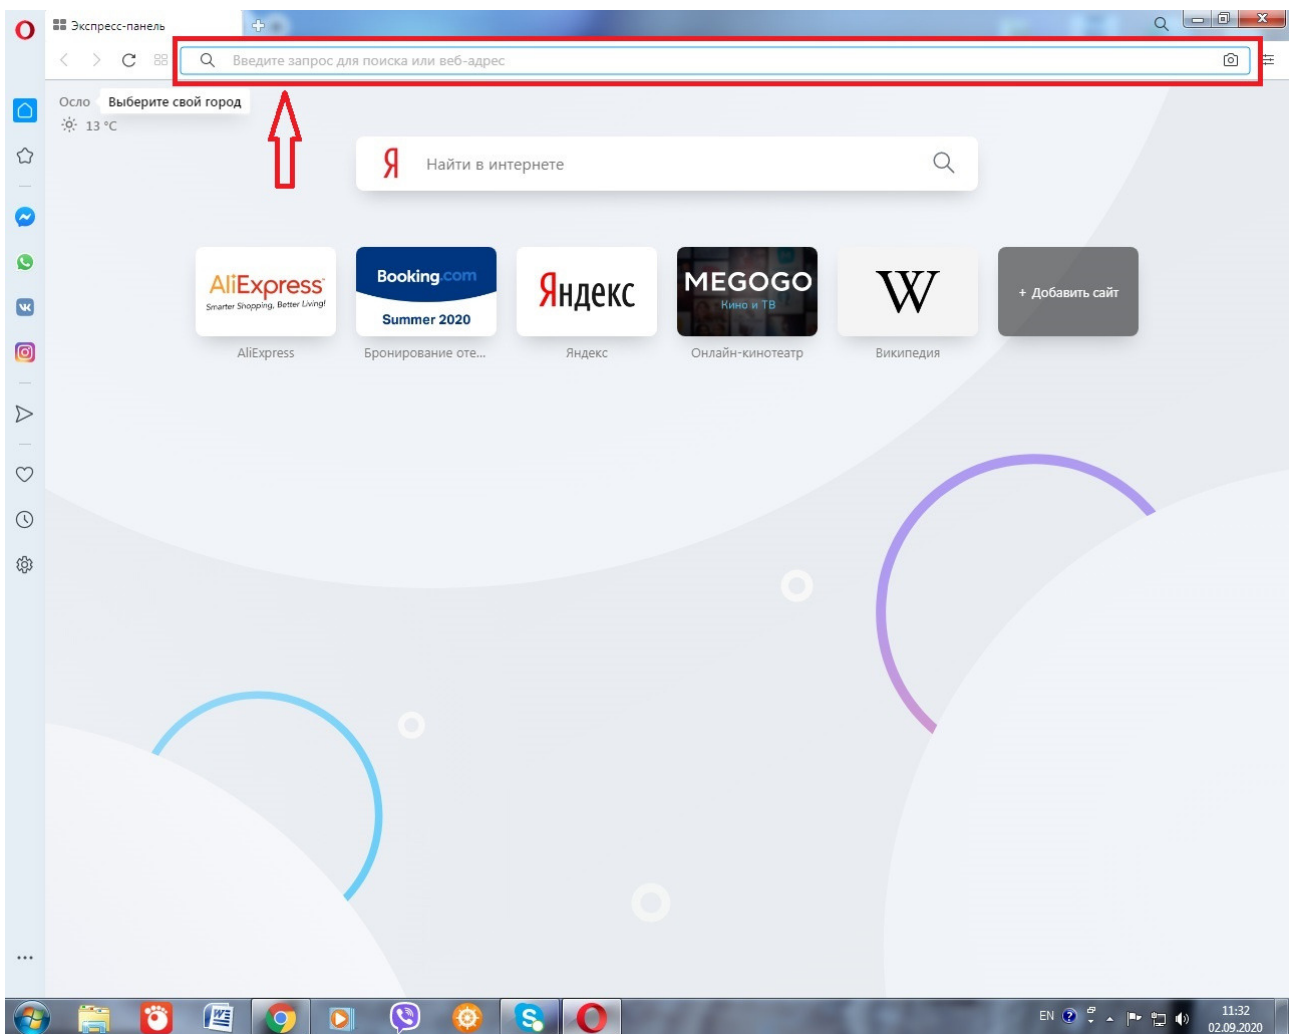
Экспресс-панель

Введите запрос для поиска или веб-адрес

Осло Выберите свой город
13 °C

Я Найти в интернете

AliExpress
Smarter Shopping, Better Living!
AliExpress

Booking.com
Summer 2020
Бронирование оте...

Яндекс
Яндекс

MEGOGO
Кино и ТВ
Онлайн-кинотеатр

W
Википедия

+ Добавить сайт

...

EN
11:32
02.09.2020